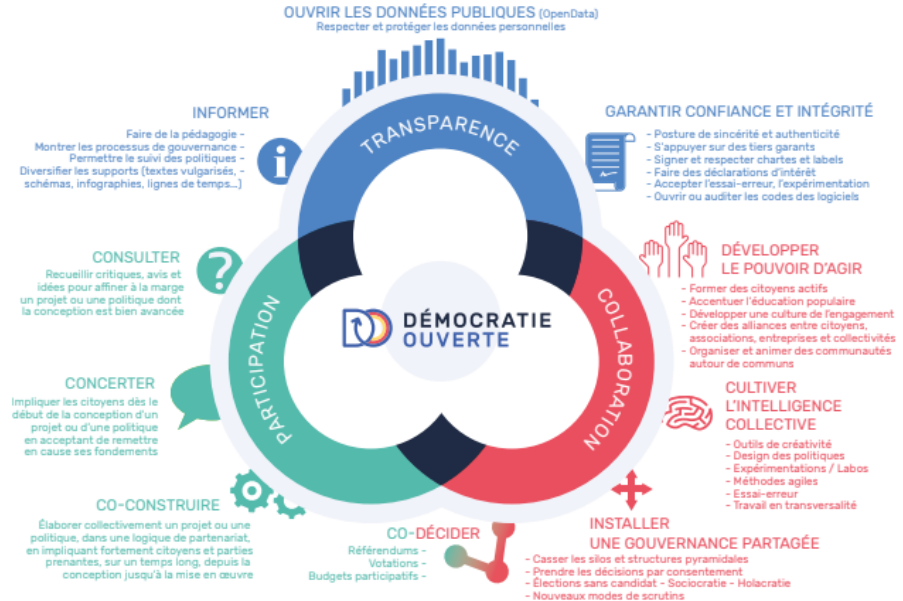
OUVRIR LES DONNÉES PUBLIQUES (OpenData)
Respecter et protéger les données personnelles

INFORMER
Faire de la pédagogie -
Montrer les processus de gouvernance -
Permettre le suivi des politiques -
Diversifier les supports (textes vulgarisés, -
schémas, infographies, lignes de temps...)

GARANTIR CONFIANCE ET INTÉGRITÉ
- Posture de sincérité et authenticité
- S'appuyer sur des tiers garants
- Signer et respecter chartes et labels
- Faire des déclarations d'intérêt
- Accepter l'essai-erreur, l'expérimentation
- Ouvrir ou auditer les codes des logiciels

TRANSPARENCE

CONSULTER
Recueillir critiques, avis et idées pour affiner à la marge un projet ou une politique dont la conception est bien avancée

DÉVELOPPER LE POUVOIR D'AGIR
- Former des citoyens actifs
- Accentuer l'éducation populaire
- Développer une culture de l'engagement
- Créer des alliances entre citoyens, associations, entreprises et collectivités
- Organiser et animer des communautés autour de communs

DÉMOCRATIE OUVERTE

PARTICIPATION

COLLABORATION

CONCERTER
Impliquer les citoyens dès le début de la conception d'un projet ou d'une politique en acceptant de remettre en cause ses fondements

CULTIVER L'INTELLIGENCE COLLECTIVE
- Outils de créativité
- Design des politiques
- Expérimentations / Labos
- Méthodes agiles
- Essai-erreur
- Travail en transversalité

CO-CONSTRUIRE
Élaborer collectivement un projet ou une politique, dans une logique de partenariat, en impliquant fortement citoyens et parties prenantes, sur un temps long, depuis la conception jusqu'à la mise en œuvre

CO-DÉCIDER
Référendums -
Votations -
Budgets participatifs -

INSTALLER UNE GOUVERNANCE PARTAGÉE
- Casser les silos et structures pyramidales
- Prendre les décisions par consentement
- Élections sans candidat - Sociocratie - Holacratie
- Nouveaux modes de scrutins